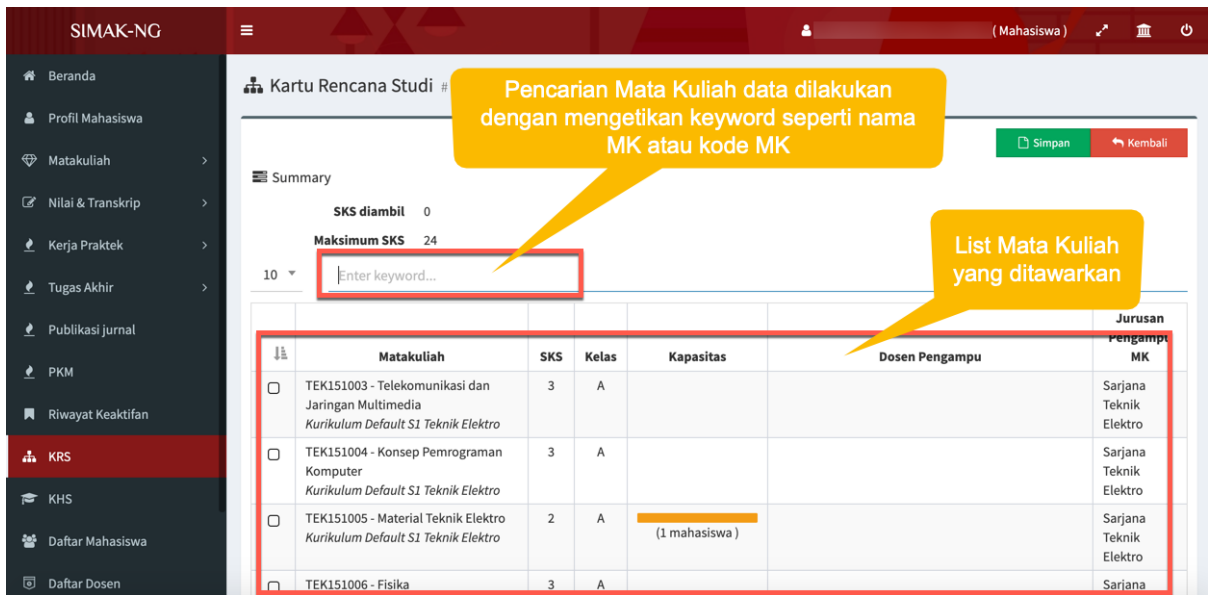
SIMAK-NG

(Mahasiswa)

Beranda
Profil Mahasiswa
Matakuliah
Nilai & Transkrip
Kerja Praktek
Tugas Akhir
Publikasi jurnal
PKM
Riwayat Keaktifan
KRS
KHS
Daftar Mahasiswa
Daftar Dosen

Kartu Rencana Studi #

Pencarian Mata Kuliah data dilakukan dengan mengetikan keyword seperti nama MK atau kode MK

Simpan
Kembali

Summary

SKS diambil 0
Maksimum SKS 24

10

Enter keyword...

List Mata Kuliah yang ditawarkan

| | Matakuliah | SKS | Kelas | Kapasitas | Dosen Pengampu | Jurusan Pengampu MK |
|---|---|---|---|---|---|---|
| ☐ | TEK151003 - Telekomunikasi dan Jaringan Multimedia *Kurikulum Default S1 Teknik Elektro* | 3 | A | | | Sarjana Teknik Elektro |
| ☐ | TEK151004 - Konsep Pemrograman Komputer *Kurikulum Default S1 Teknik Elektro* | 3 | A | | | Sarjana Teknik Elektro |
| ☐ | TEK151005 - Material Teknik Elektro *Kurikulum Default S1 Teknik Elektro* | 2 | A | (1 mahasiswa ) | | Sarjana Teknik Elektro |
| ☐ | TEK151006 - Fisika | 3 | A | | | Sarjana |